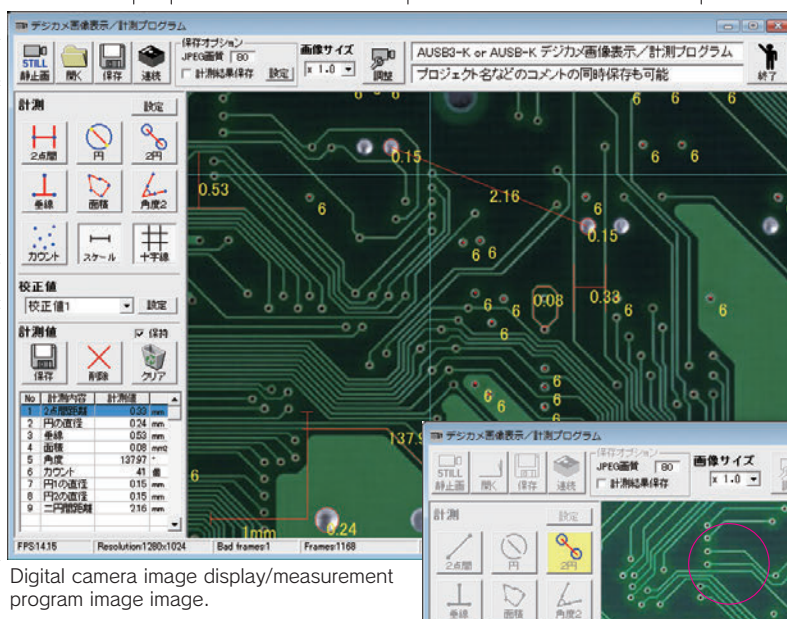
デジカメ画像表示／計測プログラム

STILL 静止画　開く　保存　連続

保存オプション
JPEG画質 80
□ 計測結果保存　設定

画像サイズ
x 1.0

調整

AUSB3-K or AUSB-K デジカメ画像表示／計測プログラム
プロジェクト名などのコメントの同時保存も可能

終了

計測　設定
2点間　円　2円
垂線　面積　角度2
カウント　スケール　十字線

校正値
校正値1　設定

計測値　☑ 保持
保存　削除　クリア

| No | 計測内容 | 計測値 | |
|---|---|---|---|
| 1 | 2点間距離 | 0.33 | mm |
| 2 | 円の直径 | 0.24 | mm |
| 3 | 垂線 | 0.53 | mm |
| 4 | 面積 | 0.08 | mm2 |
| 5 | 角度 | 137.97 | ° |
| 6 | カウント | 41 | 個 |
| 7 | 円1の直径 | 0.15 | mm |
| 8 | 円2の直径 | 0.15 | mm |
| 9 | 二円間距離 | 2.16 | mm |

FPS14.15　Resolution:1280x1024　Bad frames:1　Frames:1168

0.15　0.53　2.16　6　0.15　0.08　0.33　137.97　1mm　0.24

デジカメ画像表示／計測プログラム
STILL 静止画　開く　保存　連続
保存オプション
JPEG画質 80
□ 計測結果保存
画像サイズ
x 1.0
計測　設定
2点間　円　2円
垂線　面積　角度2

Digital camera image display/measurement program image image.